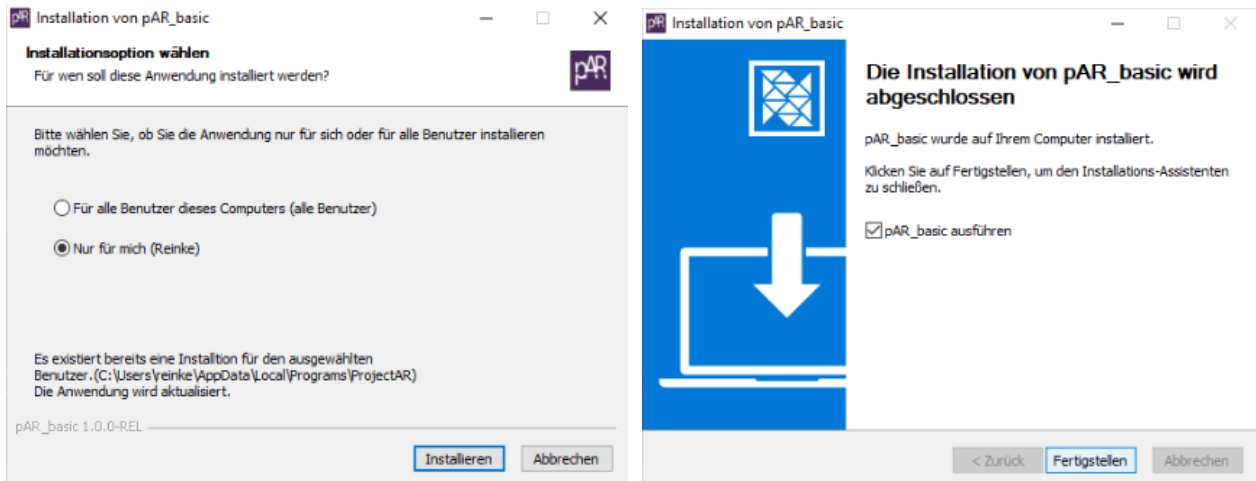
pAR Installation von pAR_basic

Installationsoption wählen
Für wen soll diese Anwendung installiert werden?

pAR

Bitte wählen Sie, ob Sie die Anwendung nur für sich oder für alle Benutzer installieren möchten.

Für alle Benutzer dieses Computers (alle Benutzer)

Nur für mich (Reinke)

Es existiert bereits eine Installtion für den ausgewählten Benutzer.(C:\Users\reinke\AppData\Local\Programs\ProjectAR)
Die Anwendung wird aktualisiert.

pAR_basic 1.0.0-REL

Installieren Abbrechen

pAR Installation von pAR_basic

Die Installation von pAR_basic wird abgeschlossen

pAR_basic wurde auf Ihrem Computer installiert.

Klicken Sie auf Fertigstellen, um den Installations-Assistenten zu schließen.

pAR_basic ausführen

< Zurück Fertigstellen Abbrechen